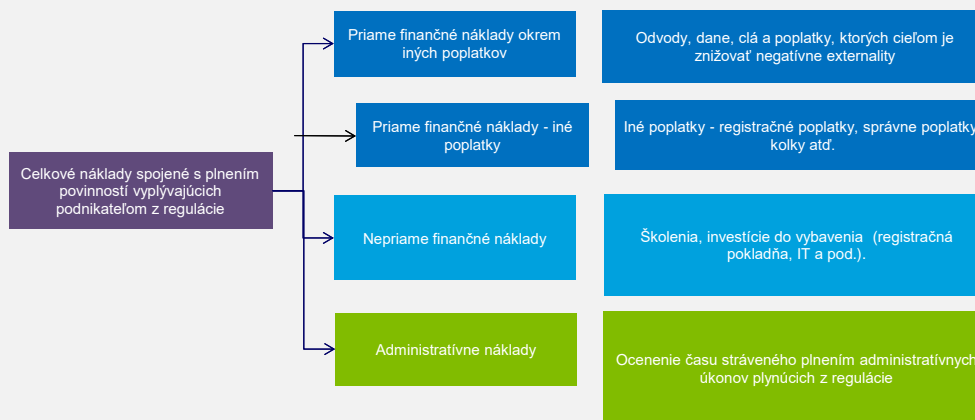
Celkové náklady spojené s plnením povinností vyplývajúcich podnikateľom z regulácie

Priame finančné náklady okrem iných poplatkov

Odvody, dane, clá a poplatky, ktorých cieľom je znižovať negatívne externality

Priame finančné náklady - iné poplatky

Iné poplatky - registračné poplatky, správne poplatky, kolky atď.

Nepriame finančné náklady

Školenia, investície do vybavenia (registračná pokladňa, IT a pod.).

Administratívne náklady

Ocenenie času stráveného plnením administratívnych úkonov plynúcich z regulácie